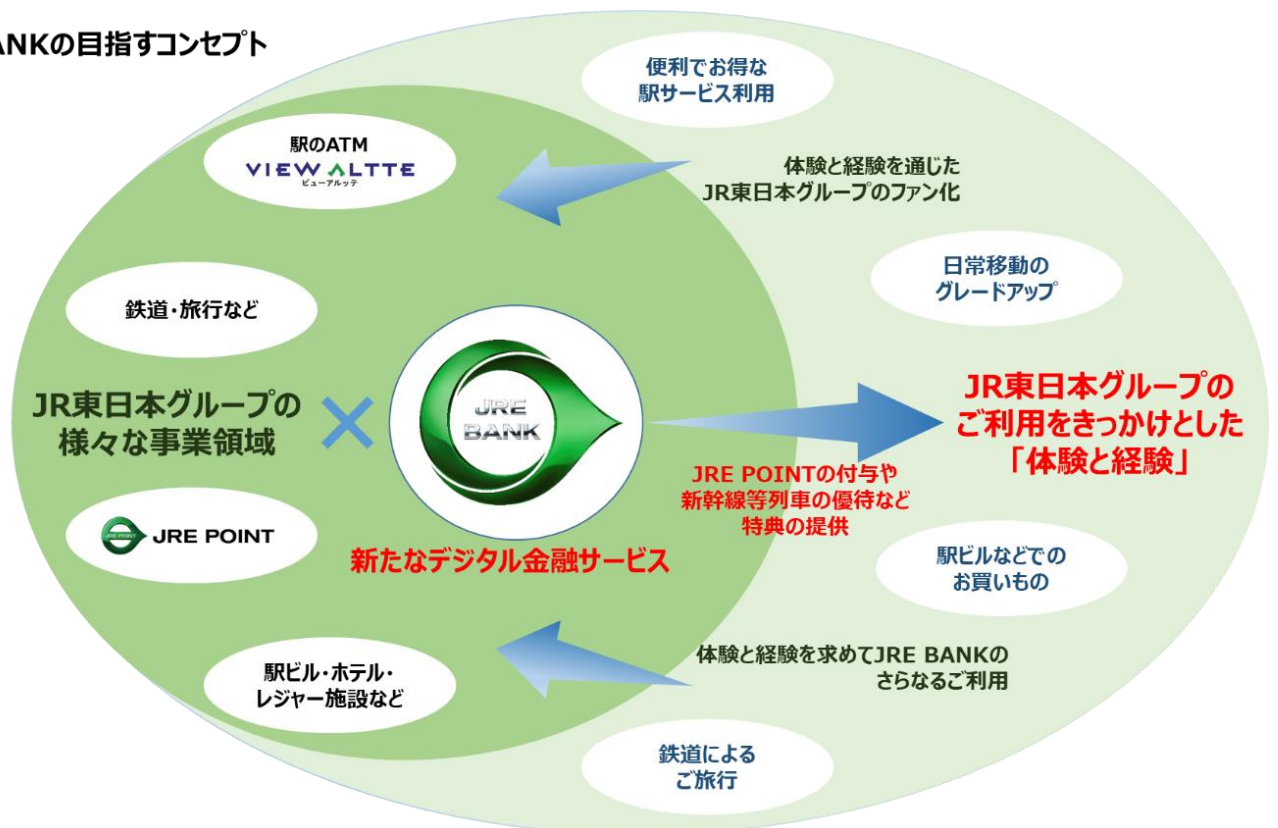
ANKの目指すコンセプト

便利でお得な
駅サービス利用

駅のATM
VIEW ALTTE
ビューアルッテ

体験と経験を通じた
JR東日本グループのファン化

日常移動の
グレードアップ

鉄道・旅行など

JR東日本グループの
様々な事業領域

×

JRE
BANK

JR東日本グループの
ご利用をきっかけとした
「体験と経験」

JRE POINTの付与や
新幹線等列車の優待など
特典の提供

JRE POINT

新たなデジタル金融サービス

駅ビルなどでの
お買いもの

体験と経験を求めてJRE BANKの
さらなるご利用

駅ビル・ホテル・
レジャー施設など

鉄道による
ご旅行